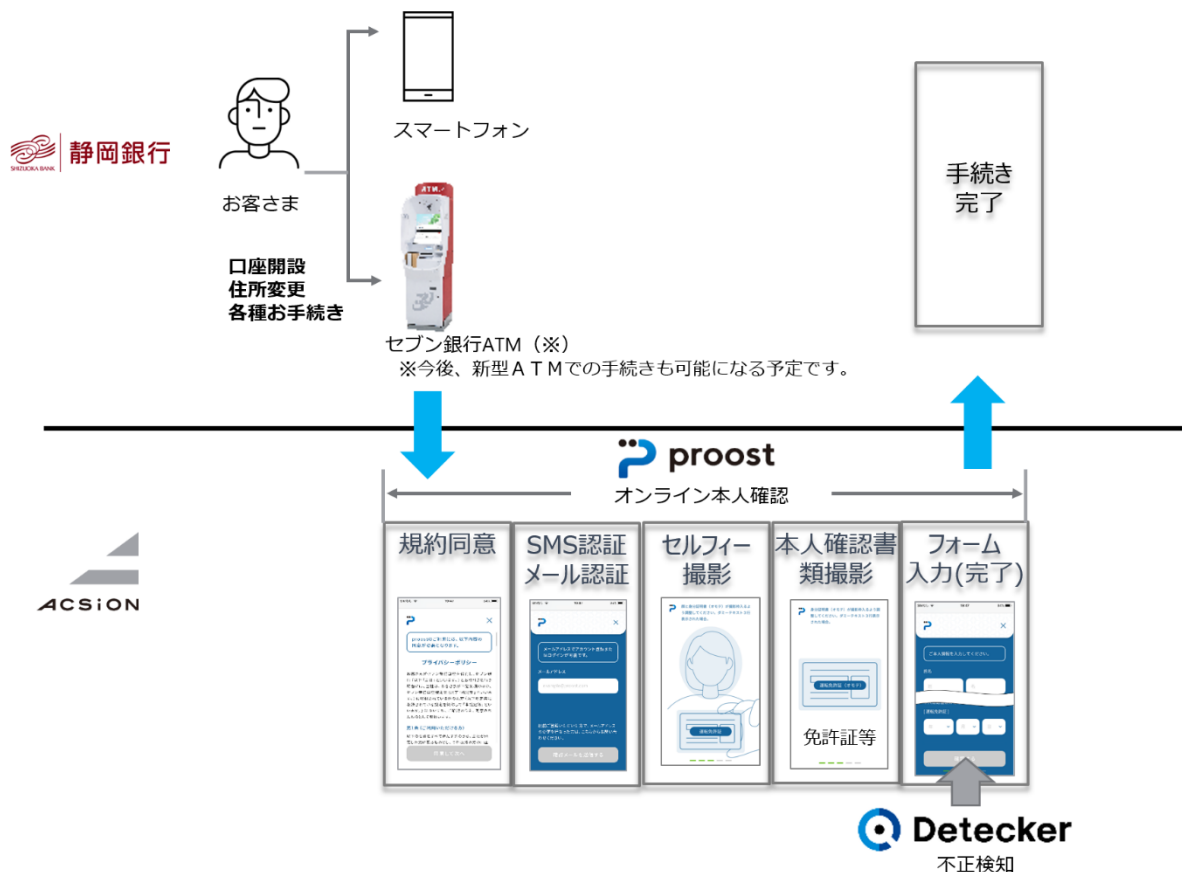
静岡銀行
SHIZUOKA BANK

お客さま

口座開設
住所変更
各種お手続き

スマートフォン

セブン銀行ATM（※）
※今後、新型ＡＴＭでの手続きも可能になる予定です。

手続き
完了

proost
オンライン本人確認

ACSiON

規約同意

SMS認証
メール認証

セルフィー
撮影

本人確認書
類撮影

フォーム
入力(完了)

プライバシーポリシー

免許証等

Detecker
不正検知